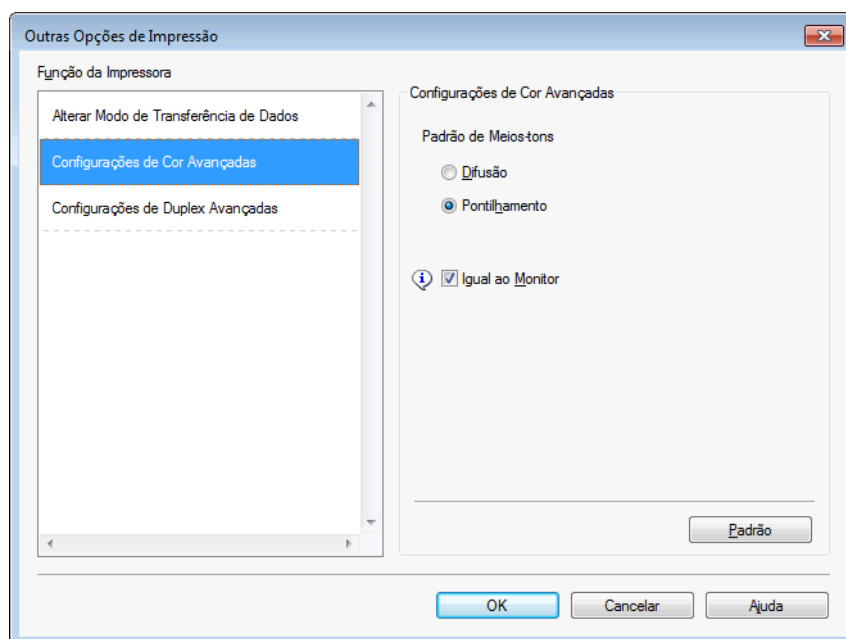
Outras Opções de Impressão

Função da Impressora

Alterar Modo de Transferência de Dados

Configurações de Cor Avançadas

Configurações de Duplex Avançadas

Configurações de Cor Avançadas

Padrão de Meios-tons

Difusão

Pontilhamento

Igual ao Monitor

Padrão

OK

Cancelar

Ajuda